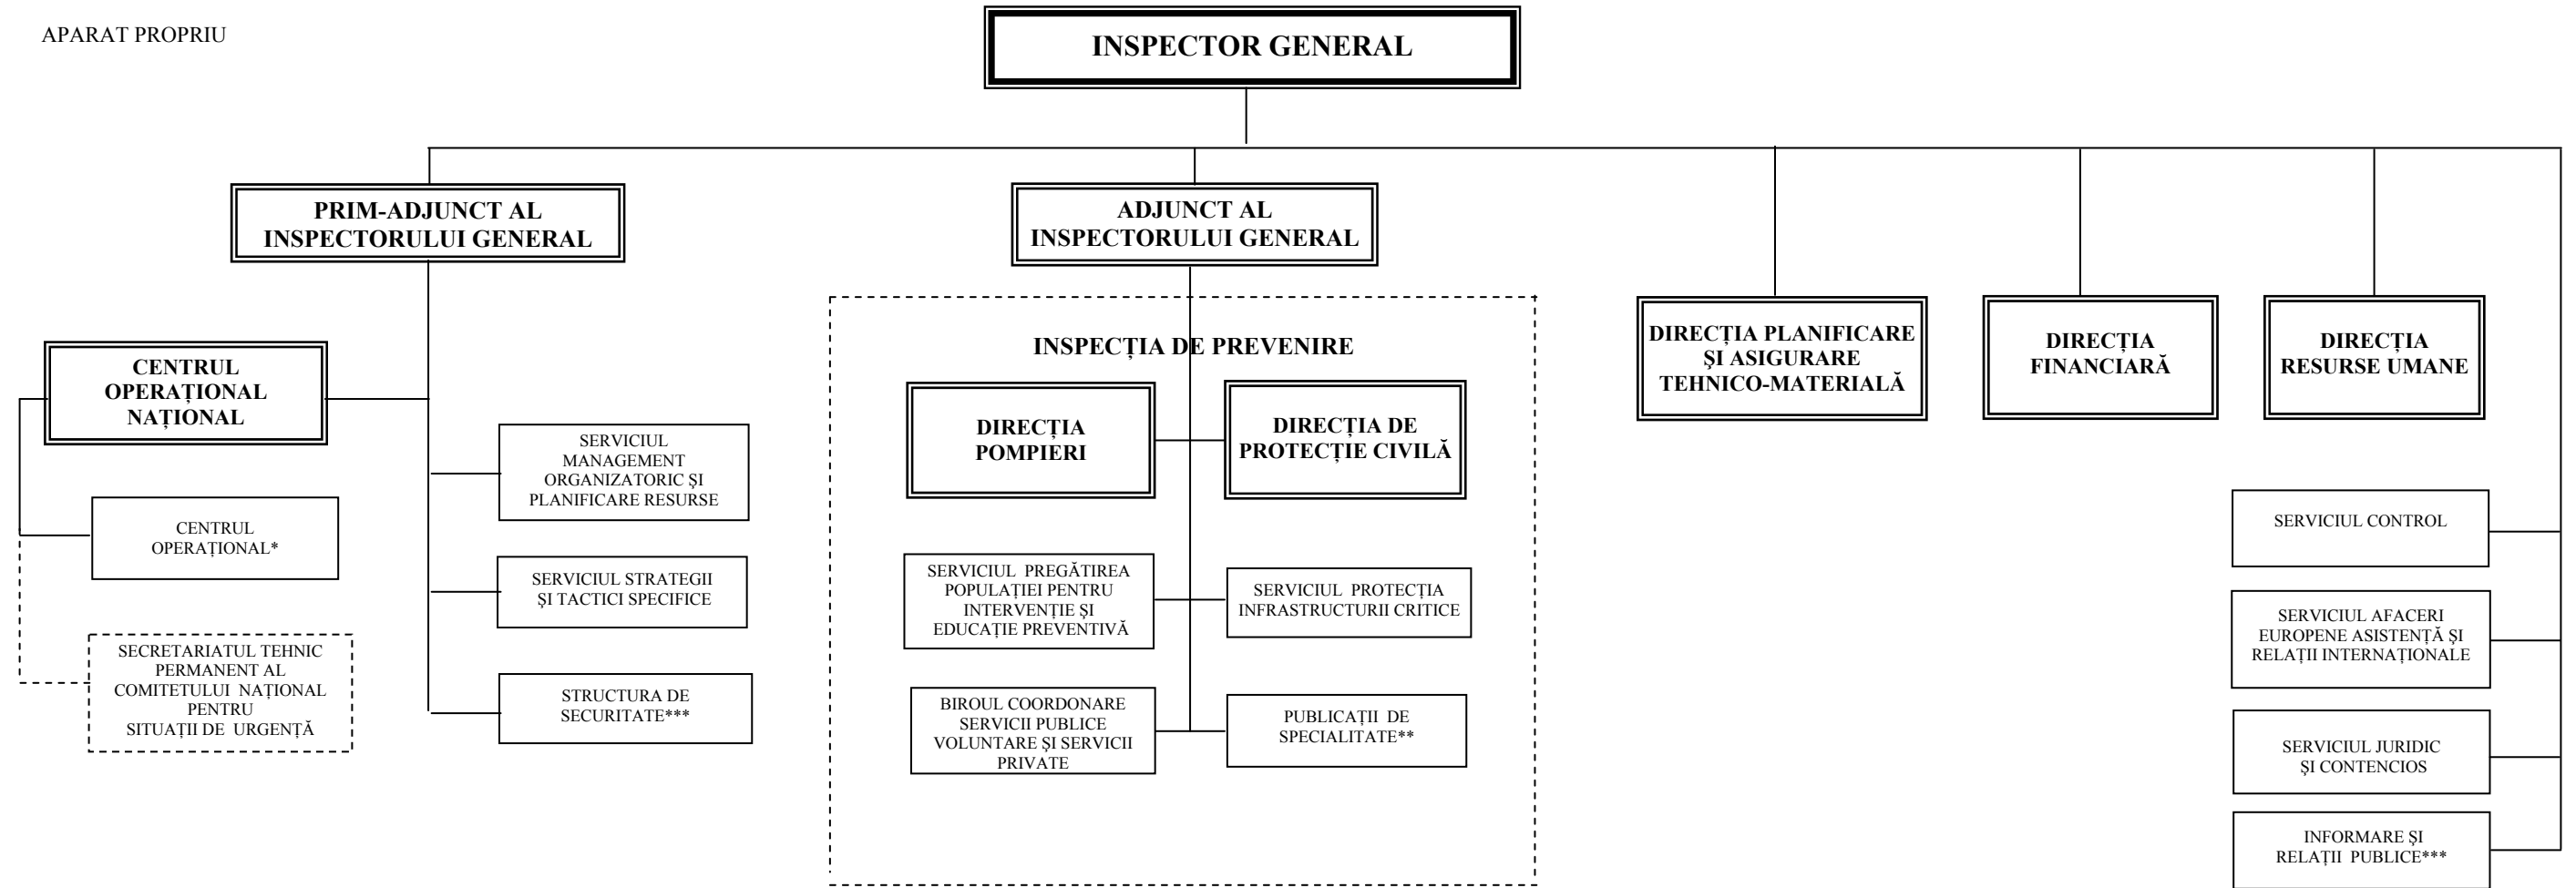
APARAT PROPRIU

INSPECTOR GENERAL

PRIM-ADJUNCT AL INSPECTORULUI GENERAL

ADJUNCT AL INSPECTORULUI GENERAL

CENTRUL OPERAȚIONAL NAȚIONAL

CENTRUL OPERAȚIONAL*

SECRETARIATUL TEHNIC PERMANENT AL COMITETULUI NAȚIONAL PENTRU SITUAȚII DE URGENȚĂ

SERVICIUL MANAGEMENT ORGANIZATORIC ȘI PLANIFICARE RESURSE

SERVICIUL STRATEGII ȘI TACTICI SPECIFICE

STRUCTURA DE SECURITATE***

INSPECȚIA DE PREVENIRE

DIRECȚIA POMPIERI

DIRECȚIA DE PROTECȚIE CIVILĂ

SERVICIUL PREGĂTIREA POPULAȚIEI PENTRU INTERVENȚIE ȘI EDUCAȚIE PREVENTIVĂ

SERVICIUL PROTECȚIA INFRASTRUCTURII CRITICE

BIROUL COORDONARE SERVICII PUBLICE VOLUNTARE ȘI SERVICII PRIVATE

PUBLICAȚII DE SPECIALITATE**

DIRECȚIA PLANIFICARE ȘI ASIGURARE TEHNICO-MATERIALĂ

DIRECȚIA FINANCIARĂ

DIRECȚIA RESURSE UMANE

SERVICIUL CONTROL

SERVICIUL AFACERI EUROPENE ASISTENȚĂ ȘI RELAȚII INTERNAȚIONALE

SERVICIUL JURIDIC ȘI CONTENCIOS

INFORMARE ȘI RELAȚII PUBLICE***